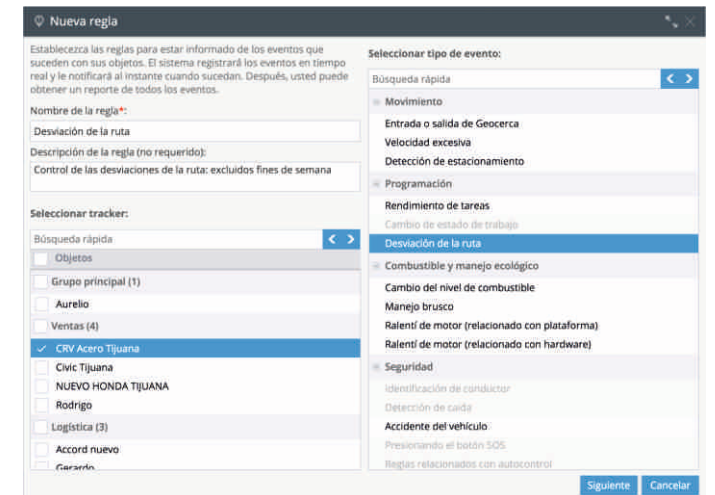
Nueva regla

Establecezca las reglas para estar informado de los eventos que suceden con sus objetos. El sistema registrará los eventos en tiempo real y le notificará al instante cuando sucedan. Después, usted puede obtener un reporte de todos los eventos.

Nombre de la regla*:

Desviación de la ruta

Descripción de la regla (no requerido):

Control de las desviaciones de la ruta: excluidos fines de semana

Seleccionar tracker:

Búsqueda rápida

Objetos

Grupo principal (1)

Aurelio

Ventas (4)

CRV Acero Tijuana

Civic Tijuana

NUEVO HONDA TIJUANA

Rodrigo

Logística (3)

Accord nuevo

Gerardo

Seleccionar tipo de evento:

Búsqueda rápida

Movimiento

Entrada o salida de Geocerca

Velocidad excesiva

Detección de estacionamiento

Programación

Rendimiento de tareas

Cambio de estado de trabajo

Desviación de la ruta

Combustible y manejo ecológico

Cambio del nivel de combustible

Manejo brusco

Ralentí de motor (relacionado con plataforma)

Ralentí de motor (relacionado con hardware)

Seguridad

Identificación de conductor

Detección de caída

Accidente del vehículo

Presionando el botón SOS

Reglas relacionados con autocontrol

Siguiente

Cancelar